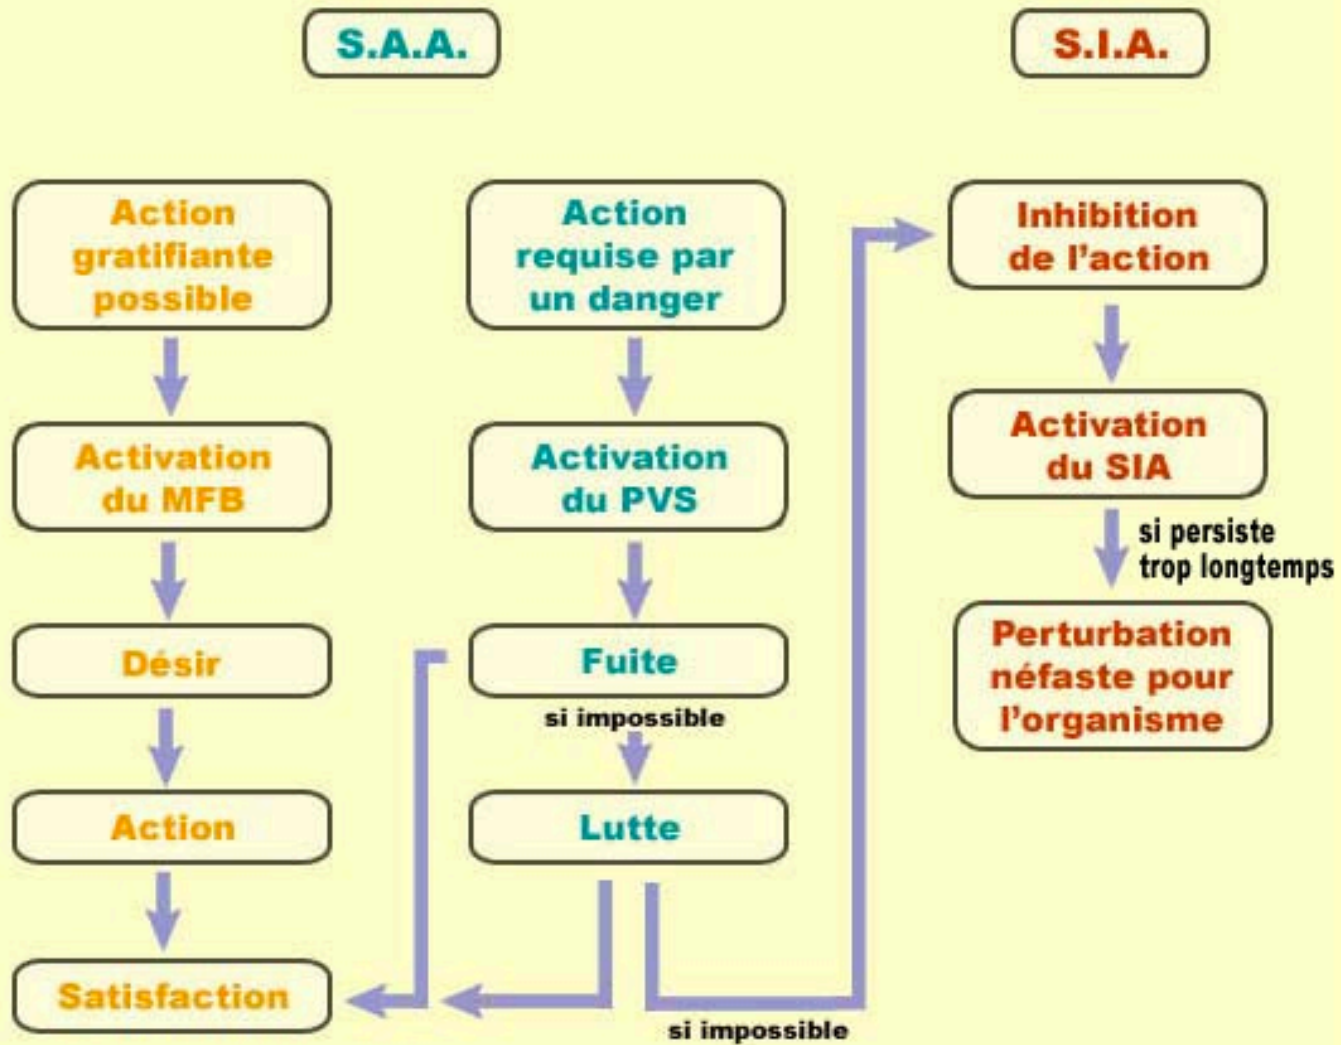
S.A.A.

S.I.A.

Action gratifiante possible

Activation du MFB

Désir

Action

Satisfaction

Action requise par un danger

Activation du PVS

Fuite

si impossible

Lutte

si impossible

Inhibition de l'action

Activation du SIA

si persiste trop longtemps

Perturbation néfaste pour l'organisme